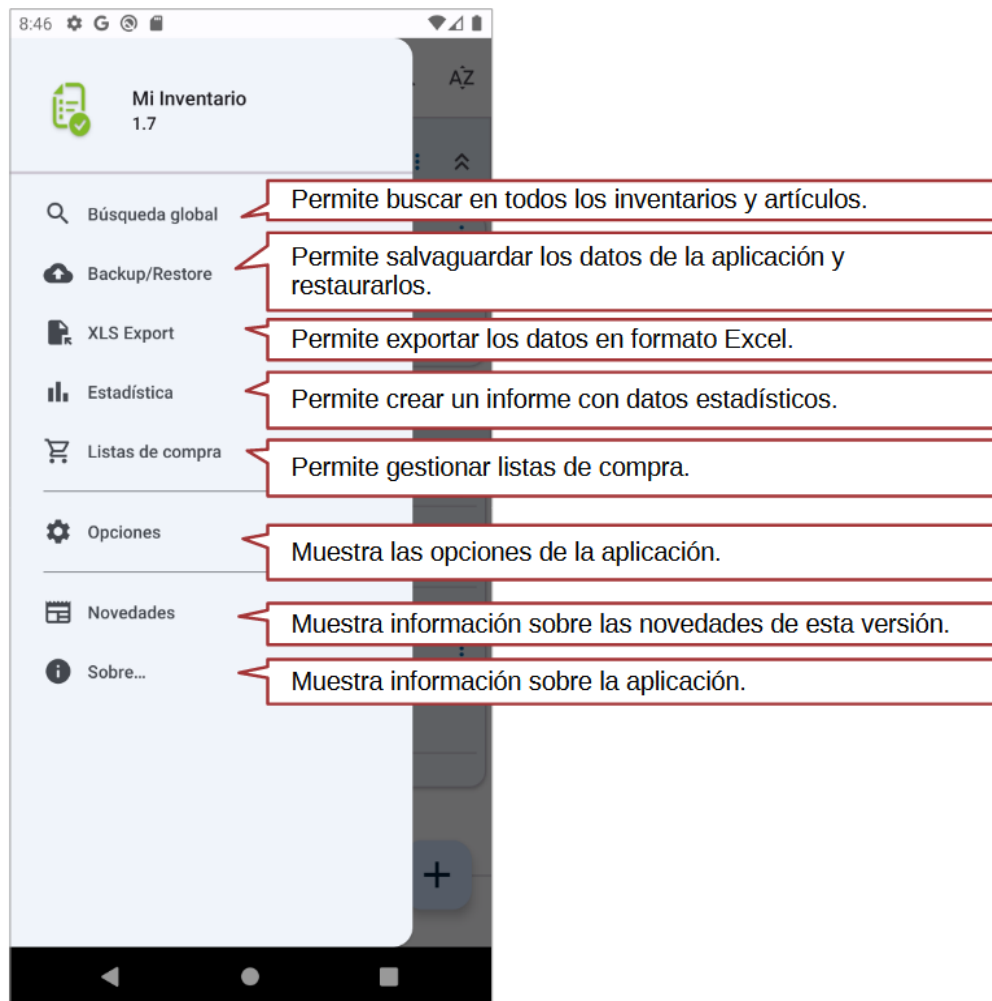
8:46 G

Mi Inventario
1.7

AZ

Búsqueda global
Permite buscar en todos los inventarios y artículos.

Backup/Restore
Permite salvaguardar los datos de la aplicación y restaurarlos.

XLS Export
Permite exportar los datos en formato Excel.

Estadística
Permite crear un informe con datos estadísticos.

Listas de compra
Permite gestionar listas de compra.

Opciones
Muestra las opciones de la aplicación.

Novedades
Muestra información sobre las novedades de esta versión.

Sobre...
Muestra información sobre la aplicación.

+